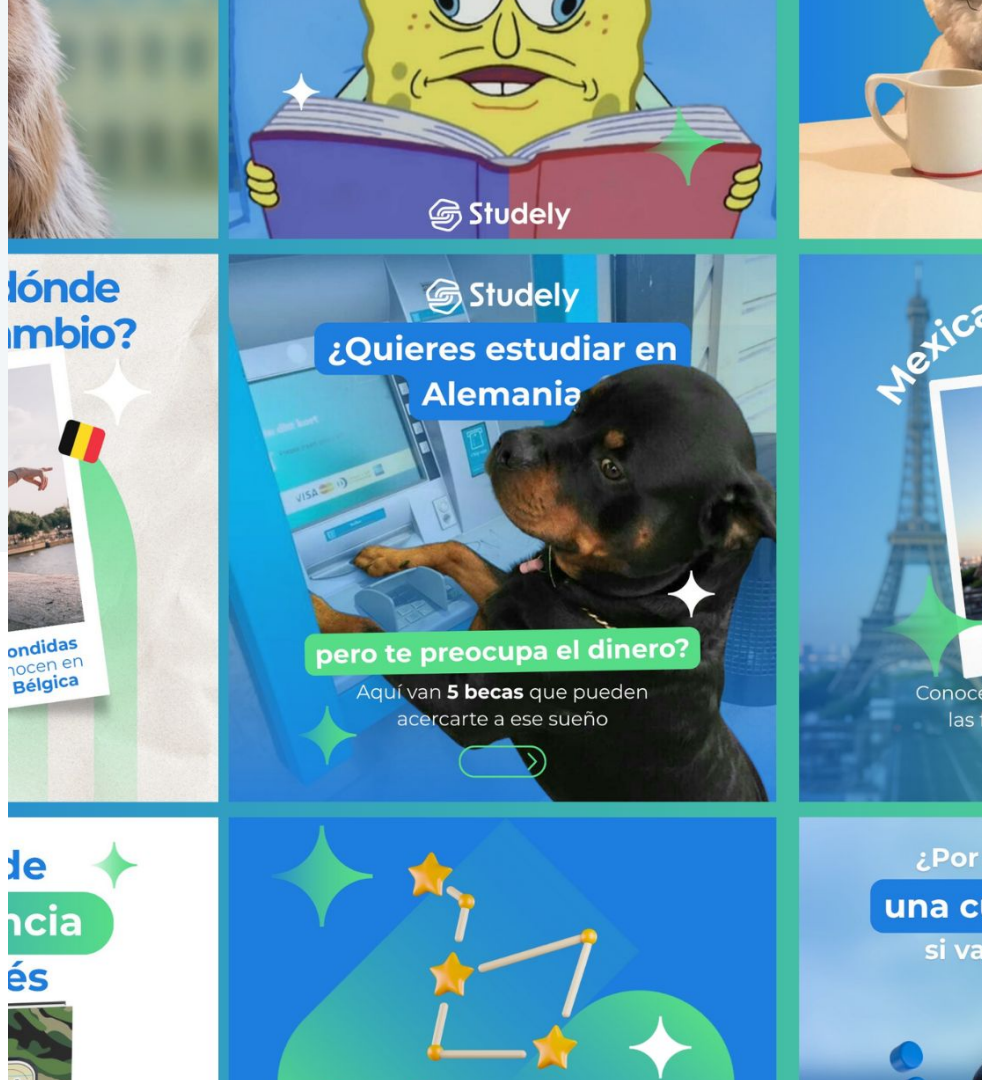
Studely

dónde
mbio?

ondidas
nocen en
Bélgica

Studely
¿Quieres estudiar en Alemania
pero te preocupa el dinero?
Aquí van **5 becas** que pueden acercarte a ese sueño

VISA

Mexica
Conoce
las

de
ncia
és

¿Por
una c
si va